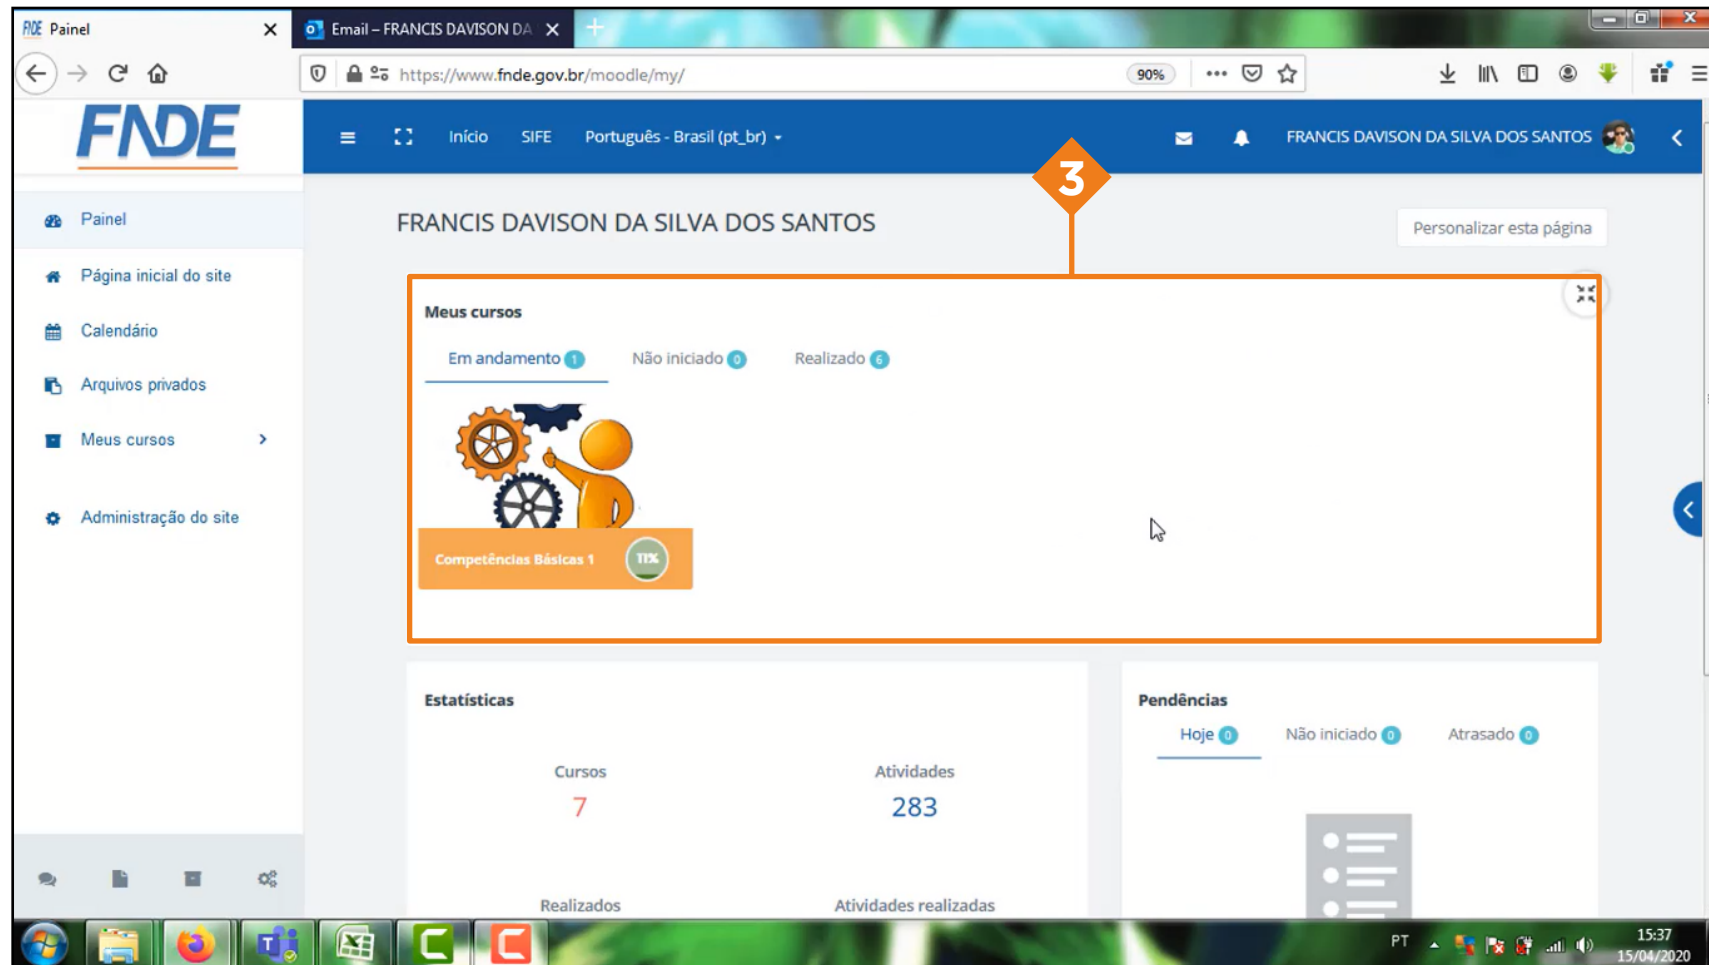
FNDE Painel

Email – FRANCIS DAVISON DA

https://www.fnde.gov.br/moodle/my/

90%

FNDE

Início SIFE Português - Brasil (pt_br)

FRANCIS DAVISON DA SILVA DOS SANTOS

3

Painel

Página inicial do site

Calendário

Arquivos privados

Meus cursos

Administração do site

FRANCIS DAVISON DA SILVA DOS SANTOS

Personalizar esta página

Meus cursos

Em andamento 1 Não iniciado 0 Realizado 6

Competências Básicas 1 11%

Estatísticas

Cursos
7

Atividades
283

Realizados

Atividades realizadas

Pendências

Hoje 0 Não iniciado 0 Atrasado 0

PT

15:37
15/04/2020